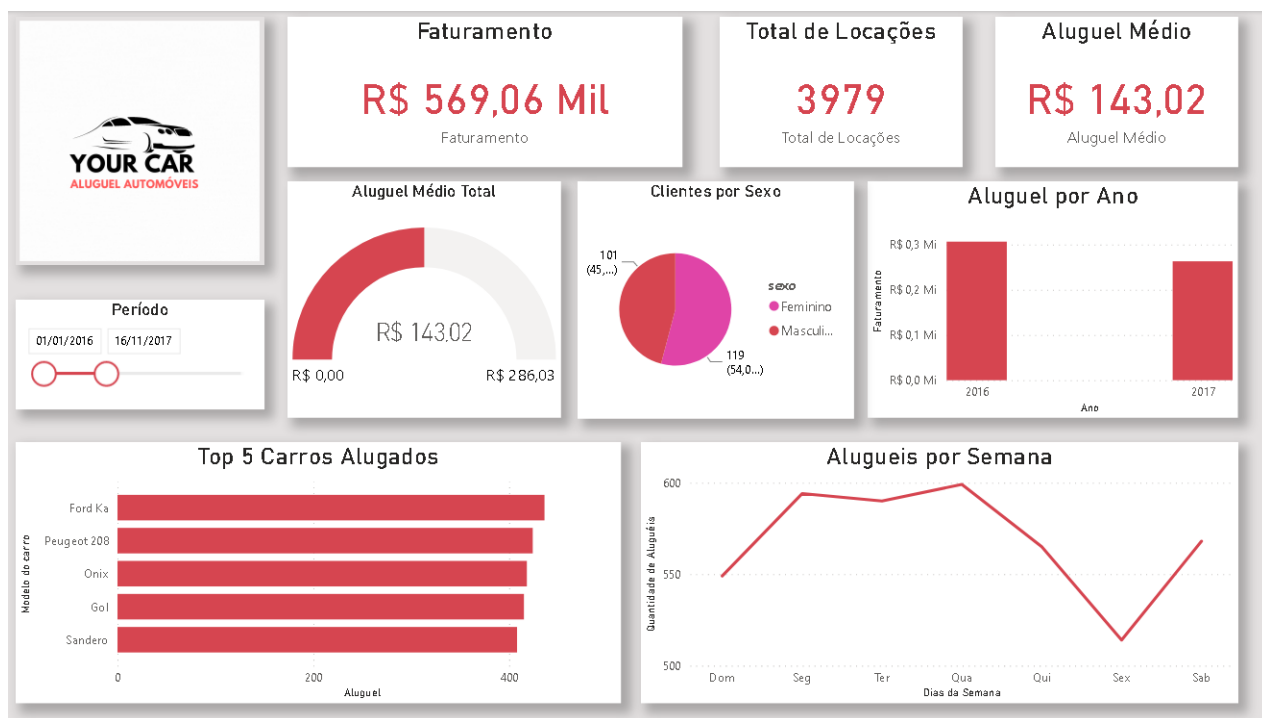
YOUR CAR
ALUGUEL AUTOMÓVEIS

Faturamento
R$ 569,06 Mil
Faturamento

Total de Locações
3979
Total de Locações

Aluguel Médio
R$ 143,02
Aluguel Médio

Período
01/01/2016
16/11/2017

Aluguel Médio Total
R$ 143,02
R$ 0,00
R$ 286,03

Clientes por Sexo
101 (45,...)
119 (54,0...)
sexo
Feminino
Masculi...

Aluguel por Ano
R$ 0,3 Mi
R$ 0,2 Mi
R$ 0,1 Mi
R$ 0,0 Mi
Faturamento
2016
2017
Ano

Top 5 Carros Alugados
Modelo do carro
Ford Ka
Peugeot 208
Onix
Gol
Sandero
0
200
400
Aluguel

Alugueis por Semana
Quantidade de Aluguéis
600
550
500
Dom
Seg
Ter
Qua
Qui
Sex
Sab
Dias da Semana